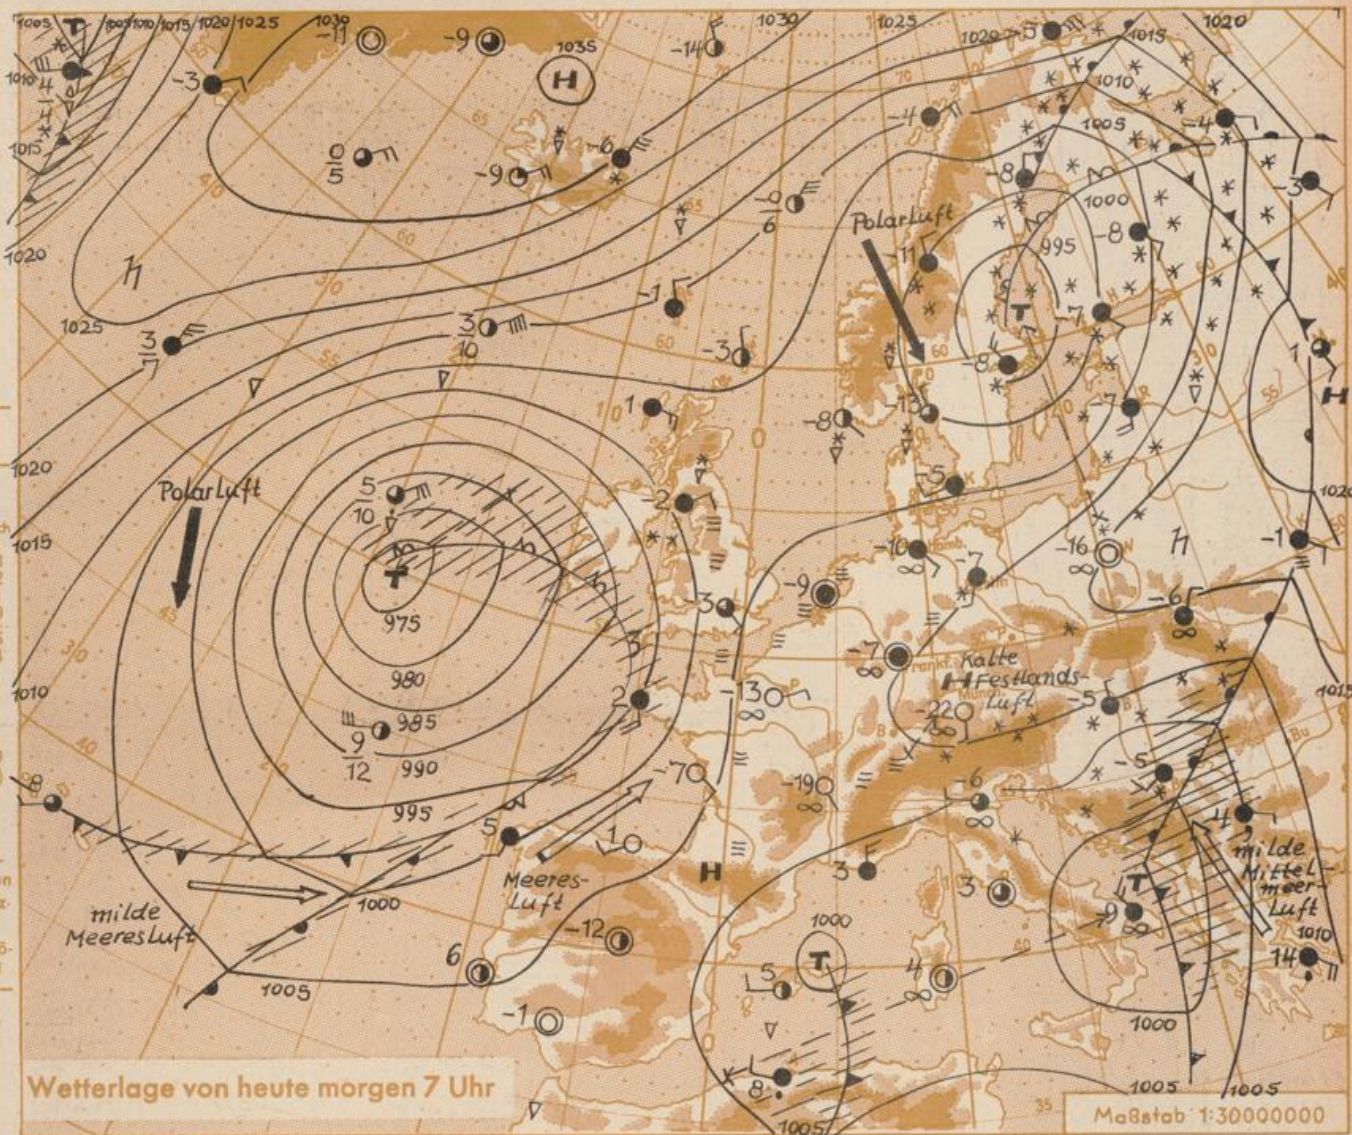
1005 T 1005 1010 1015 1020 1025 1030 -11 -9 1035 H -14 1030 1025 1020 -5 1015 1020

1010 4 4 1015 -3 0 5 -9 -6 -4 1010 1005 -4 -8 -3

1020 h 60 -9 6 Polarluft 1000 -8 995 -11 T -7

1025 3 7 3 10 -1 -3 4 -8

1 -8 -13 -7 1020 Polarluft 5 10 -2 -5 -10 -7 -16 h -1 1020

1015 T 975 3 -9 -6

980 -7 Kalte H Festlands-Luft -22 -5 1010 2 -13 1015

9 12 985 990 -70 -19 -6 -5 -8 995 5 4 milde Mittelmeer-Luft

1000 1 Meeres-Luft H 3 3 T -9 milde MeeresLuft -12 1000 1010

6 5 T 4 14 1005 -1 1000

Wetterlage von heute morgen 7 Uhr 8 1005 1005 1005 Maßstab 1:30000000